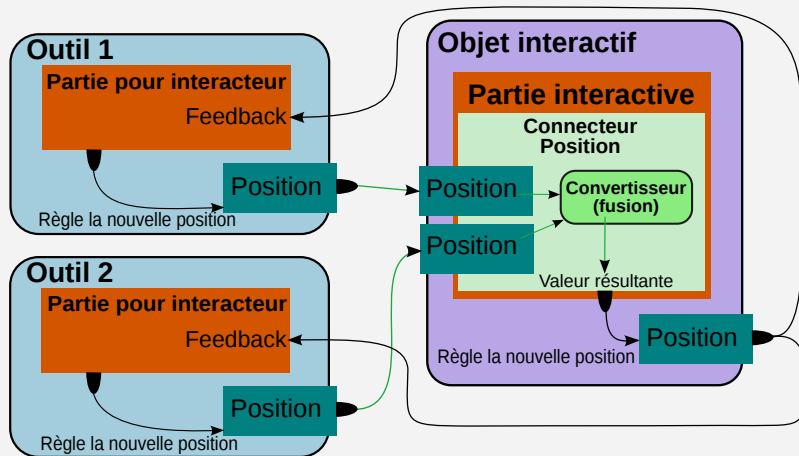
Outil 1

Partie pour interacteur

Feedback

Position

Règle la nouvelle position

Outil 2

Partie pour interacteur

Feedback

Position

Règle la nouvelle position

Objet interactif

Partie interactive

Connecteur Position

Position

Position

Convertisseur (fusion)

Valeur résultante

Position

Règle la nouvelle position